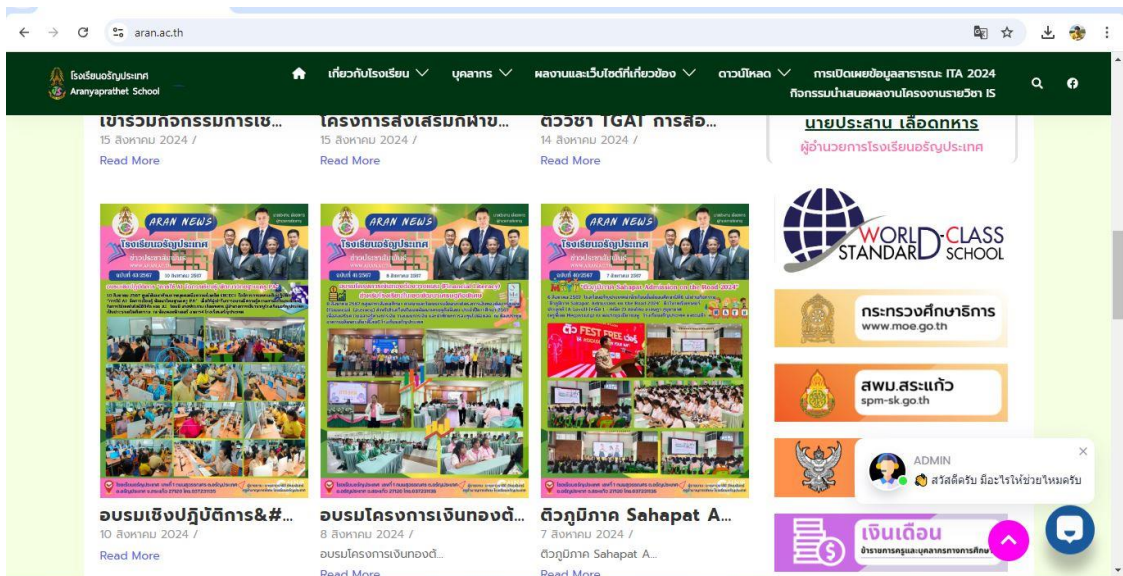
aran.ac.th

โรงเรียนอรัญประเทศ
Aranyaprathet School

เกี่ยวกับโรงเรียน บุคลากร ผลงานและเว็บไซต์ที่เกี่ยวข้อง ดาวน์โหลด การเปิดเผยข้อมูลสาธารณะ ITA 2024 กิจกรรมนำเสนอผลงานโครงงานรายวิชา IS

เข้าร่วมกิจกรรมการเช...
15 สิงหาคม 2024 /
Read More

โครงการส่งเสริมกิจกรรมฝ่าย...
15 สิงหาคม 2024 /
Read More

ติววิชา TGAT การสื่อ...
14 สิงหาคม 2024 /
Read More

นายประสาน เลือดทหาร
ผู้อำนวยการโรงเรียนอรัญประเทศ

ARAN NEWS
โรงเรียนอรัญประเทศ
ข่าวประชาสัมพันธ์
ฉบับที่ 43/2567 10 สิงหาคม 2567

ARAN NEWS
โรงเรียนอรัญประเทศ
ข่าวประชาสัมพันธ์
ฉบับที่ 41/2567 8 สิงหาคม 2567

ARAN NEWS
โรงเรียนอรัญประเทศ
ข่าวประชาสัมพันธ์
ฉบับที่ 40/2567 7 สิงหาคม 2567
ติว FEST FREE

WORLD-CLASS STANDARD SCHOOL

กระทรวงศึกษาธิการ
www.moe.go.th

สพม.สระแก้ว
spm-sk.go.th

อบรมเชิงปฏิบัติการ&#...
10 สิงหาคม 2024 /
Read More

อบรมโครงการเงินทองต้...
8 สิงหาคม 2024 /
อบรมโครงการเงินทองต้...
Read More

ติวภูมิภาค Sahapat A...
7 สิงหาคม 2024 /
ติวภูมิภาค Sahapat A...
Read More

ADMIN
สวัสดีครับ มีอะไรให้ช่วยไหมครับ

เงินเดือน
ข้าราชการครูและบุคลากรทางการศึกษา